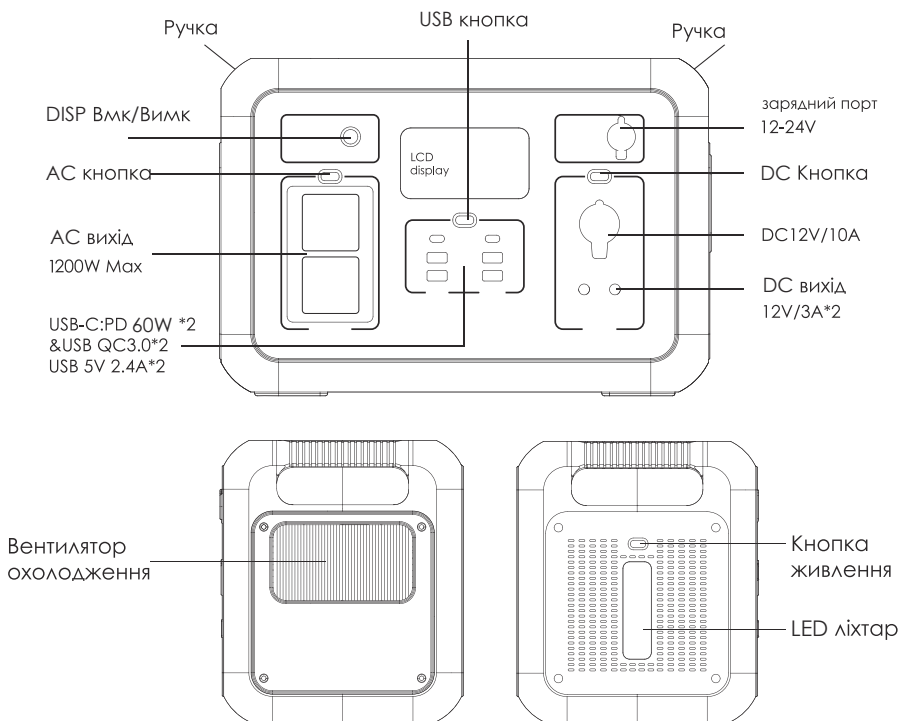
Ручка

USB кнопка

Ручка

DISP Вмк/Вимк

зарядний порт
12-24V

LCD
display

АС кнопка

DC Кнопка

АС вихід
1200W Max

DC12V/10A

DC вихід
12V/3A*2

USB-C:PD 60W *2
&USB QC3.0*2
USB 5V 2.4A*2

Вентилятор
охолодження

Кнопка
живлення

LED ліхтар